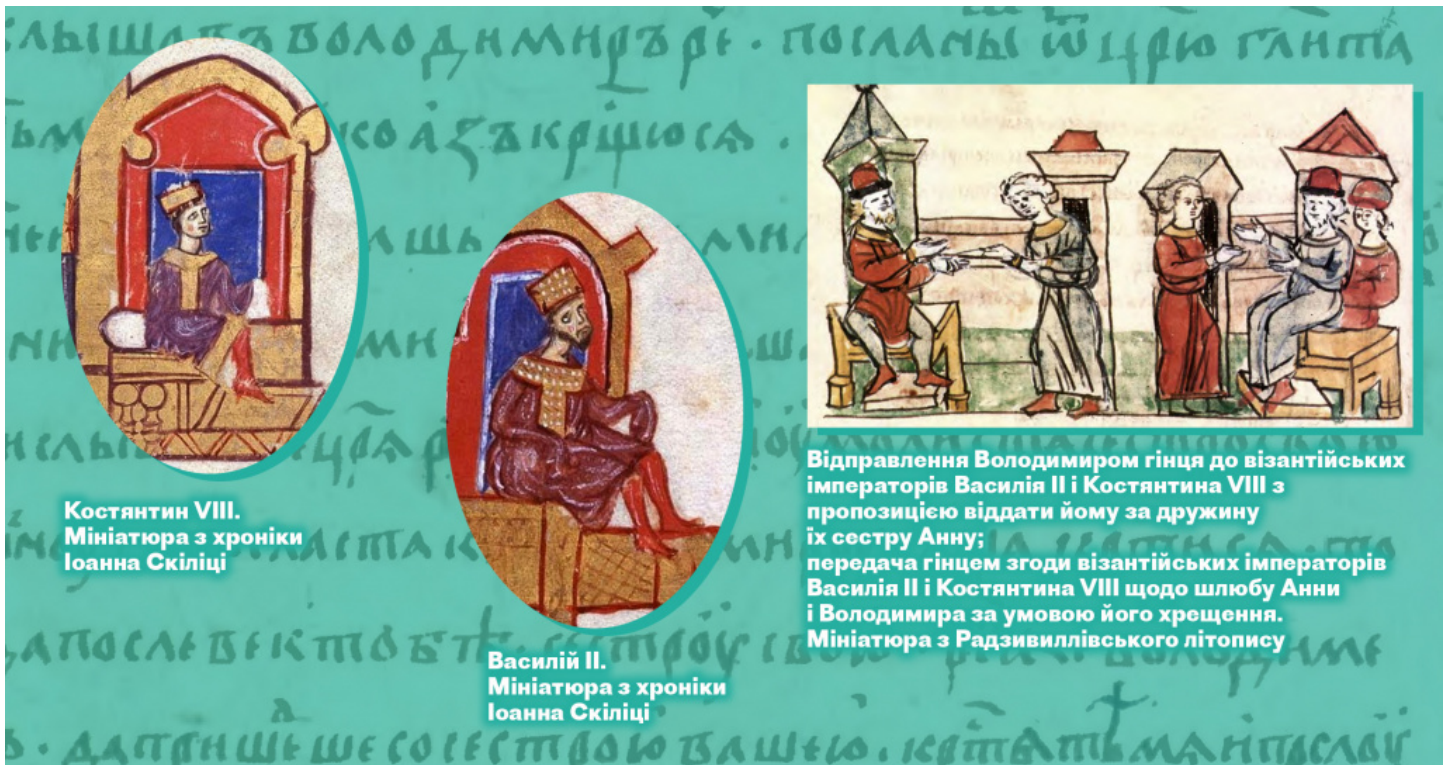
Костянтин VIII.
Мініатюра з хроніки Іоанна Скіліці

Василій II.
Мініатюра з хроніки Іоанна Скіліці

Відправлення Володимиром гінця до візантійських імператорів Василія II і Костянтина VIII з пропозицією віддати йому за дружину їх сестру Анну;
передача гінцем згоди візантійських імператорів Василія II і Костянтина VIII щодо шлюбу Анни і Володимира за умовою його хрещення.
Мініатюра з Радзивиллівського літопису